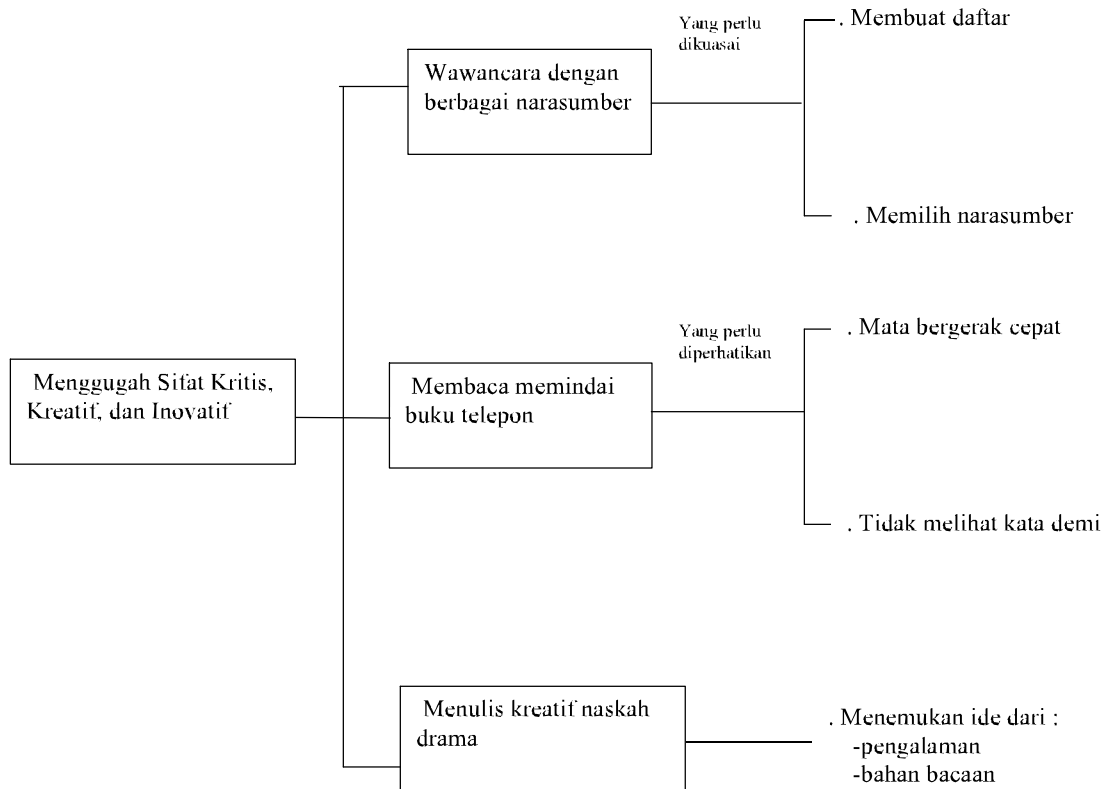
Menggugah Sifat Kritis, Kreatif, dan Inovatif

Wawancara dengan berbagai narasumber

Yang perlu dikuasai

. Membuat daftar

. Memilih narasumber

Membaca memindai buku telepon

Yang perlu diperhatikan

. Mata bergerak cepat

. Tidak melihat kata demi

Menulis kreatif naskah drama

. Menemukan ide dari :
-pengalaman
-bahan bacaan